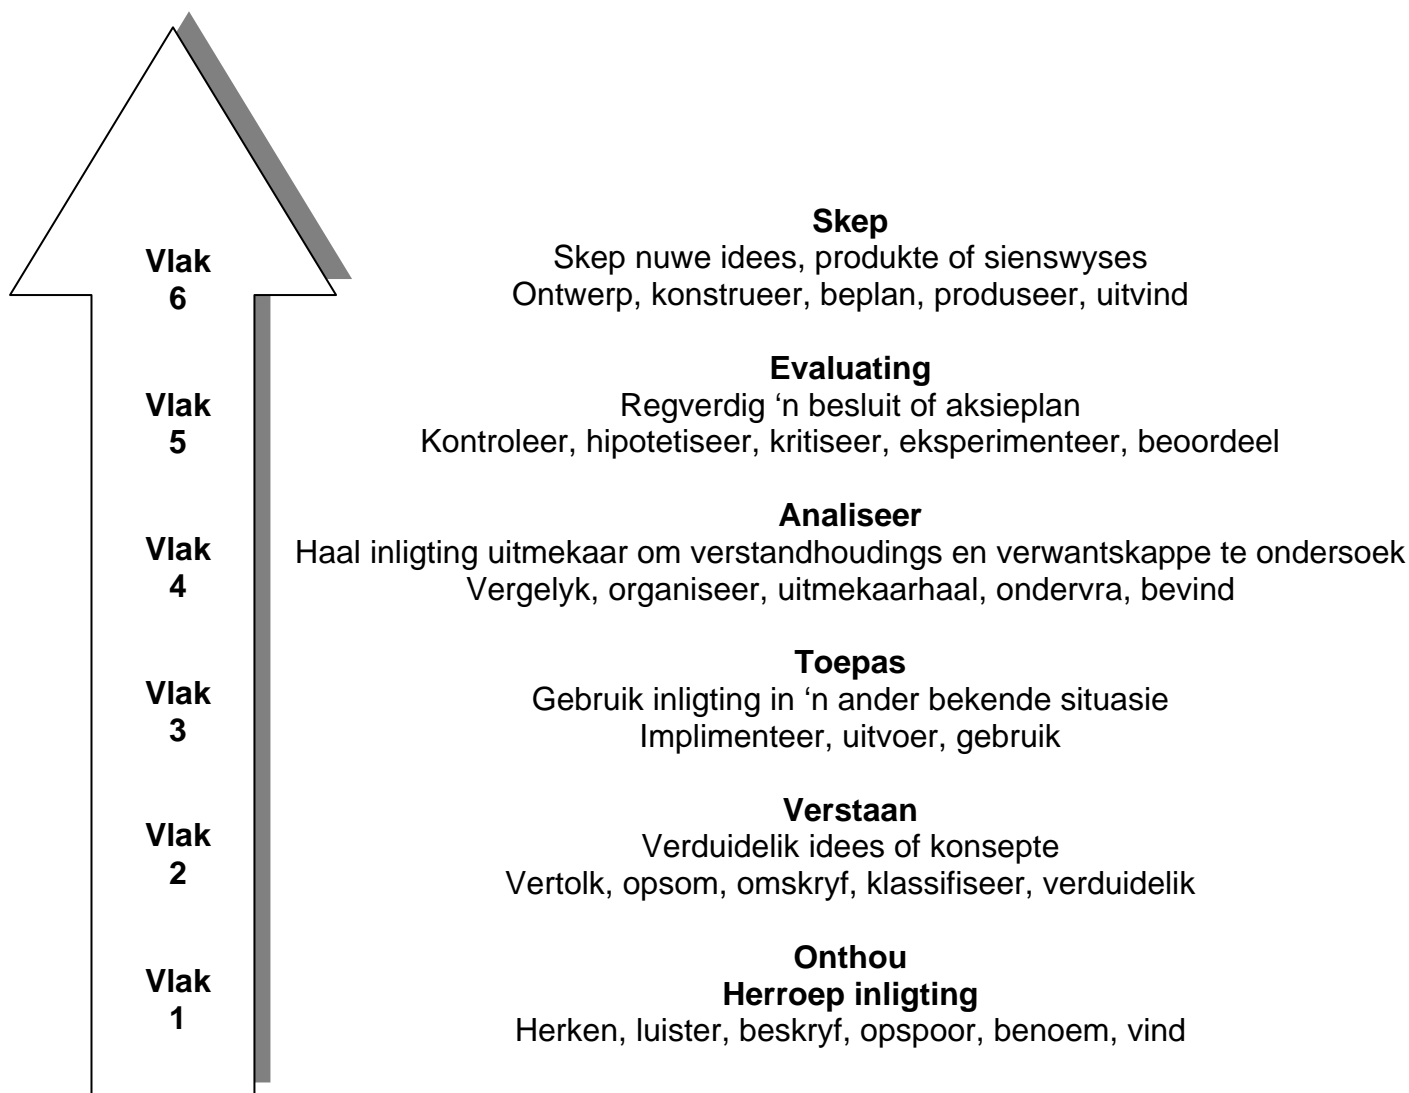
Vlak 6

Skep
Skep nuwe idees, produkte of sienswyses
Ontwerp, konstrueer, beplan, produseer, uitvind

Vlak 5

Evaluating
Regverdig 'n besluit of aksieplan
Kontroleer, hipotetiseer, kritiseer, eksperimenteer, beoordeel

Vlak 4

Analiseer
Haal inligting uitmekaar om verstandhoudings en verwantskappe te ondersoek
Vergelyk, organiseer, uitmekaarhaal, ondervra, bevind

Vlak 3

Toepas
Gebruik inligting in 'n ander bekende situasie
Implimenteer, uitvoer, gebruik

Vlak 2

Verstaan
Verduidelik idees of konsepte
Vertolk, opsom, omskryf, klassifiseer, verduidelik

Vlak 1

Onthou
Herroep inligting
Herken, luister, beskryf, opspoor, benoem, vind